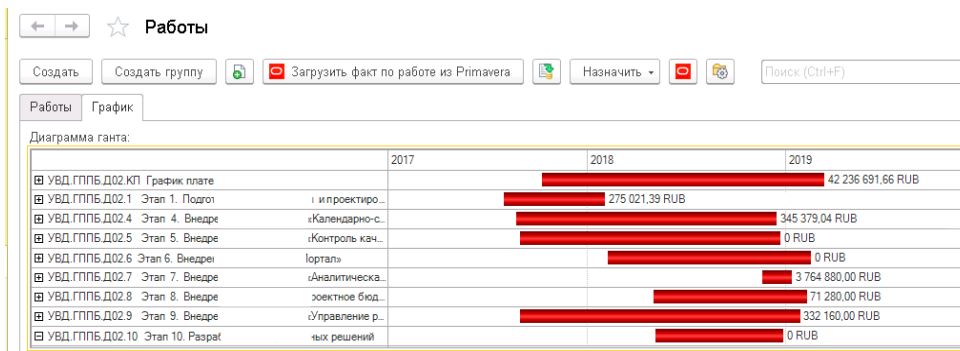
Работы

Создать | Создать группу | Загрузить факт по работе из Primavera | Назначить | Поиск (Ctrl+F)

Работы | График

Диаграмма ганта:

| | 2017 | 2018 | 2019 |
|---|---|---|---|
| ⊞ УВД.ГППБ.Д02.КП График плате | | | 42 236 691,66 RUB |
| ⊞ УВД.ГППБ.Д02.1 Этап 1. Подгот и проектиро... | | 275 021,39 RUB | |
| ⊞ УВД.ГППБ.Д02.4 Этап 4. Внедре «Календарно-с... | | | 345 379,04 RUB |
| ⊞ УВД.ГППБ.Д02.5 Этап 5. Внедре «Контроль кач... | | | 0 RUB |
| ⊞ УВД.ГППБ.Д02.6 Этап 6. Внедре Портал» | | | 0 RUB |
| ⊞ УВД.ГППБ.Д02.7 Этап 7. Внедре «Аналитическа... | | | 3 764 880,00 RUB |
| ⊞ УВД.ГППБ.Д02.8 Этап 8. Внедре роектное бюд... | | | 71 280,00 RUB |
| ⊞ УВД.ГППБ.Д02.9 Этап 9. Внедре «Управление р... | | | 332 160,00 RUB |
| ⊟ УВД.ГППБ.Д02.10 Этап 10. Разраб ных решений | | | 0 RUB |